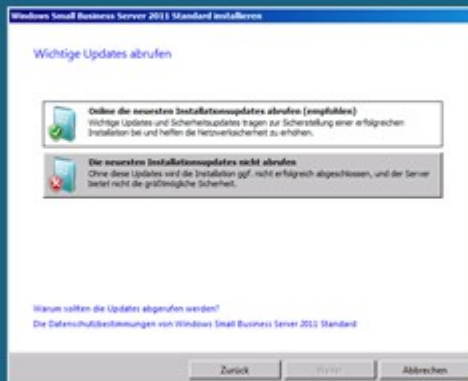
Windows Small Business Server 2011 Standard installieren

Wichtige Updates abrufen

Online die neuesten Installationsupdates abrufen (empfohlen)
Wichtige Updates und Sicherheitsupdates tragen zur Sicherstellung einer erfolgreichen Installation bei und helfen die Netzwerksicherheit zu erhöhen.

Die neuesten Installationsupdates nicht abrufen
Ohne diese Updates wird die Installation ggf. nicht erfolgreich abgeschlossen, und der Server bietet nicht die größtmögliche Sicherheit.

Warum sollten die Updates abgerufen werden?
Die Datenschutzbestimmungen von Windows Small Business Server 2011 Standard

Zurück
Weiter
Abbrechen